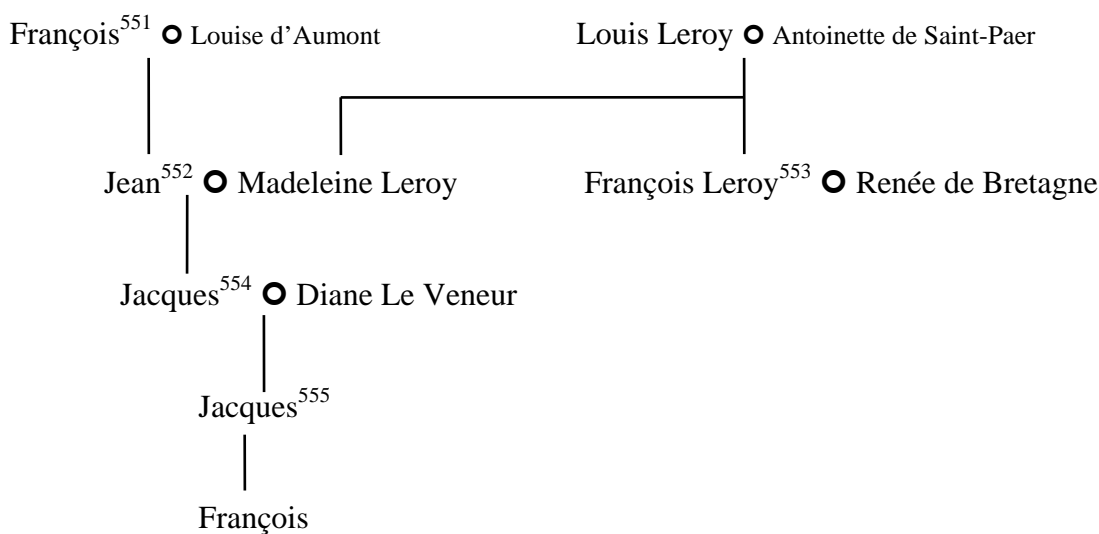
François$^{551}$ ○ Louise d'Aumont

Louis Leroy ○ Antoinette de Saint-Paer

Jean$^{552}$ ○ Madeleine Leroy

François Leroy$^{553}$ ○ Renée de Bretagne

Jacques$^{554}$ ○ Diane Le Veneur

Jacques$^{555}$

François